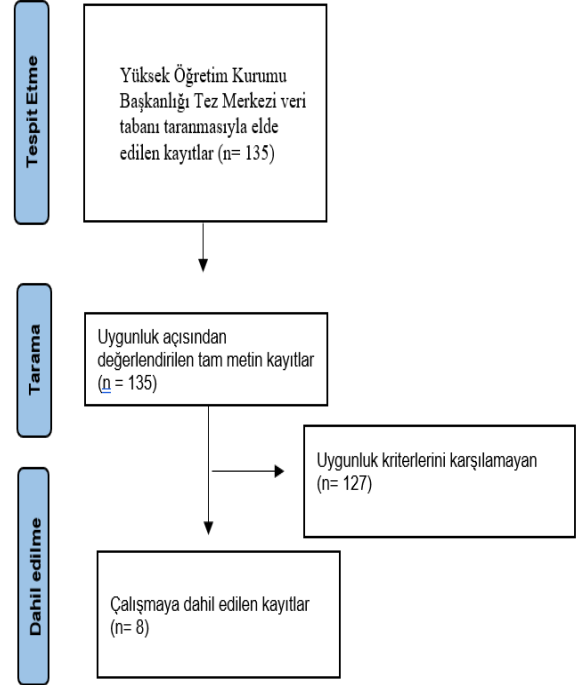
Tespit Etme

Yüksek Öğretim Kurumu Başkanlığı Tez Merkezi veri tabanı taranmasıyla elde edilen kayıtlar (n= 135)

Tarama

Uygunluk açısından değerlendirilen tam metin kayıtlar (n = 135)

Uygunluk kriterlerini karşılamayan (n= 127)

Dahil edilme

Çalışmaya dahil edilen kayıtlar (n= 8)